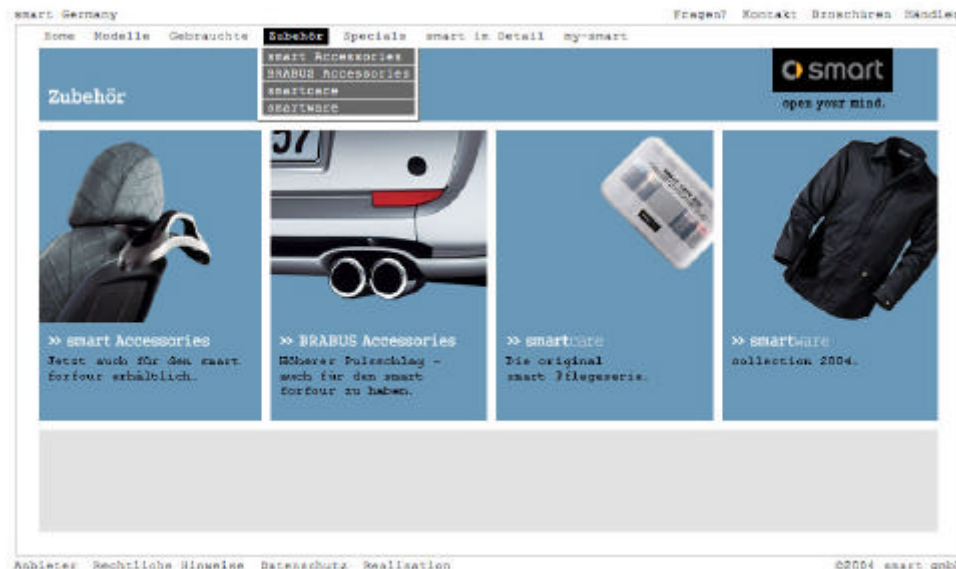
smart Germany

Fragen? Kontakt Broschüren Händler

Home Modelle Gebrauchte Zubehör Specials smart im Detail my-smart

smart Accessories
BRABUS Accessories
smartcare
smartware

Zubehör

smart

open your mind.

» smart Accessories
Jetzt auch für den smart forfour erhältlich.

» BRABUS Accessories
Höherer Pulsschlag – auch für den smart forfour zu haben.

» smartcare
Die original smart Pflegeserie.

» smartware
collection 2004.

Anbieter Rechtliche Hinweise Datenschutz Realisation

©2004 smart gmbh